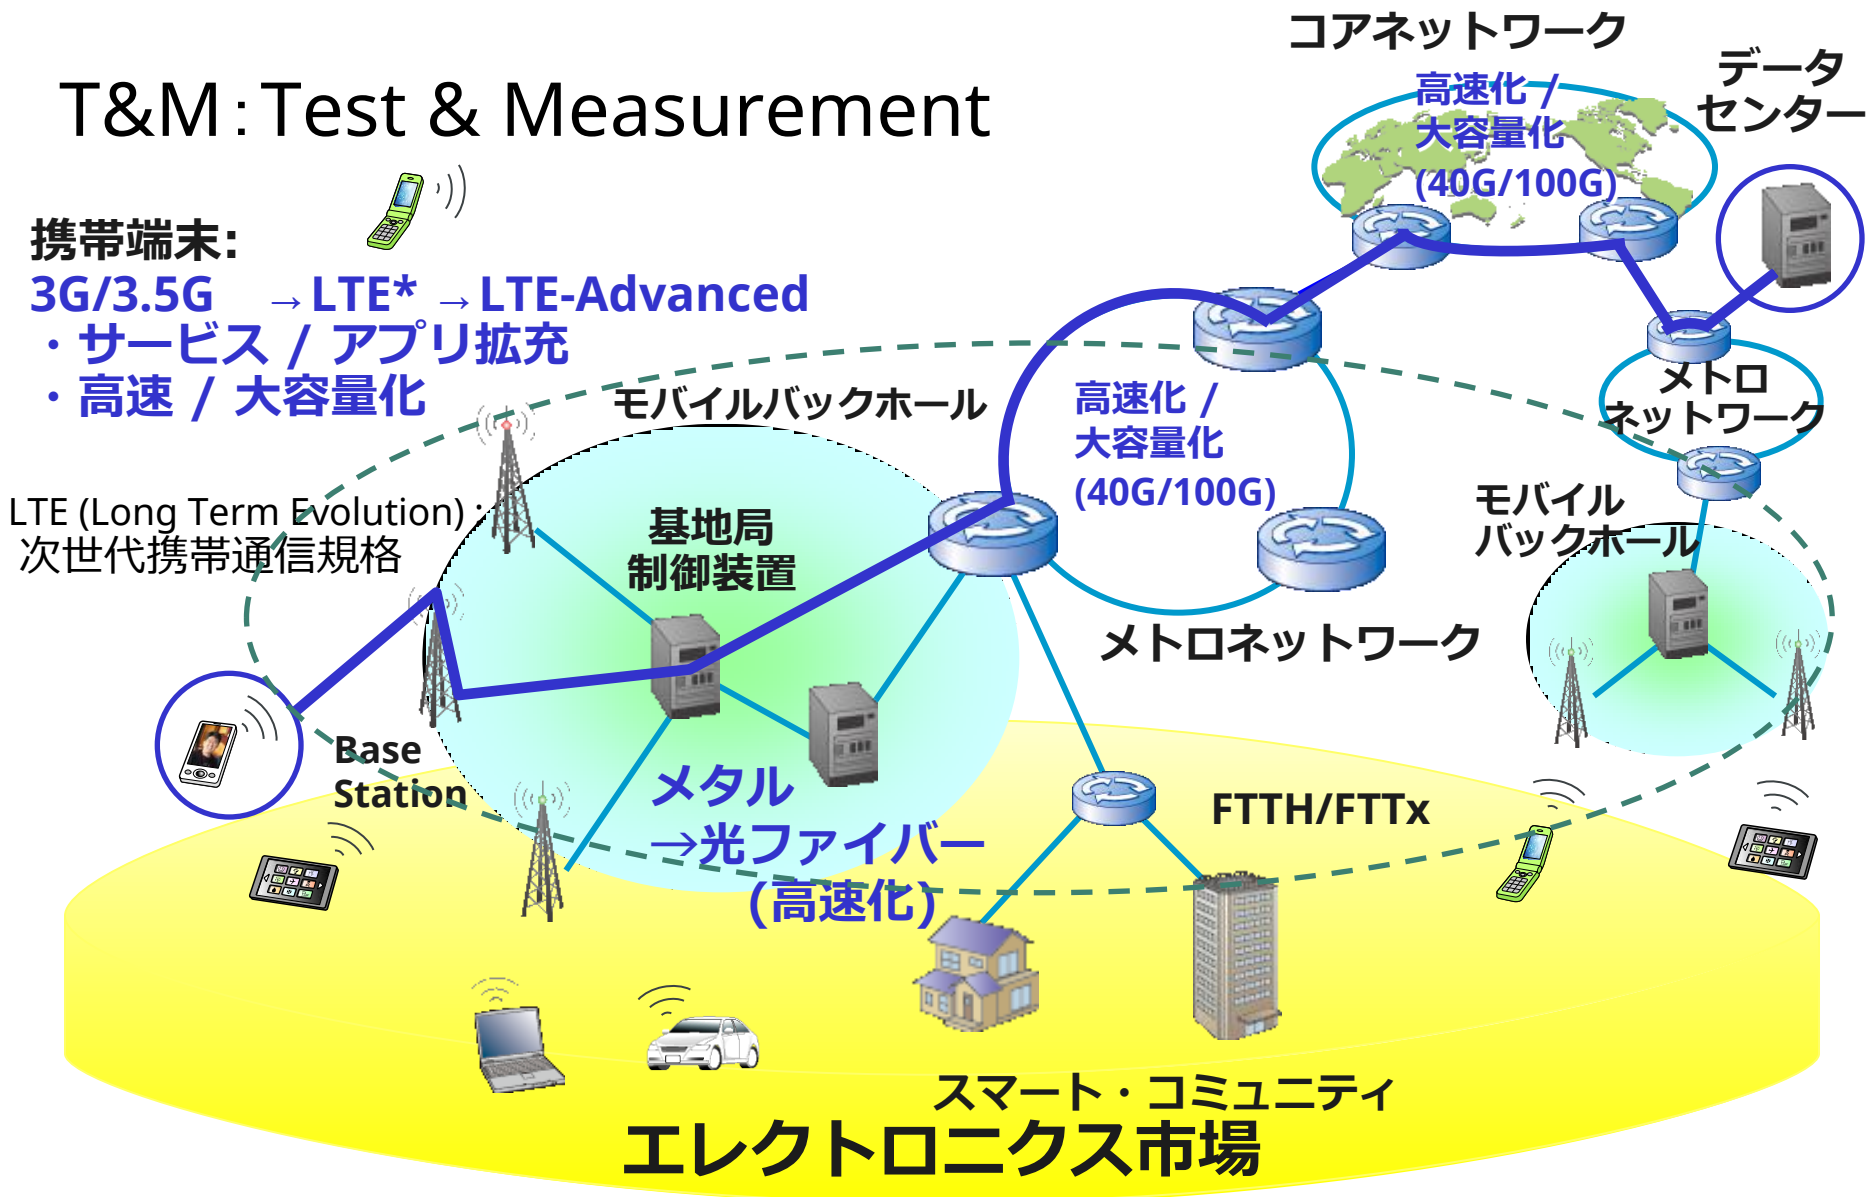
T&M：Test & Measurement

携帯端末:
3G/3.5G →LTE* →LTE-Advanced
・サービス / アプリ拡充
・高速 / 大容量化

LTE (Long Term Evolution)：
次世代携帯通信規格

コアネットワーク
高速化 /
大容量化
(40G/100G)

データ
センター

モバイルバックホール

高速化 /
大容量化
(40G/100G)

メトロ
ネットワーク

基地局
制御装置

モバイル
バックホール

メトロネットワーク

Base
Station

メタル
→光ファイバー
(高速化)

FTTH/FTTx

スマート・コミュニティ
エレクトロニクス市場